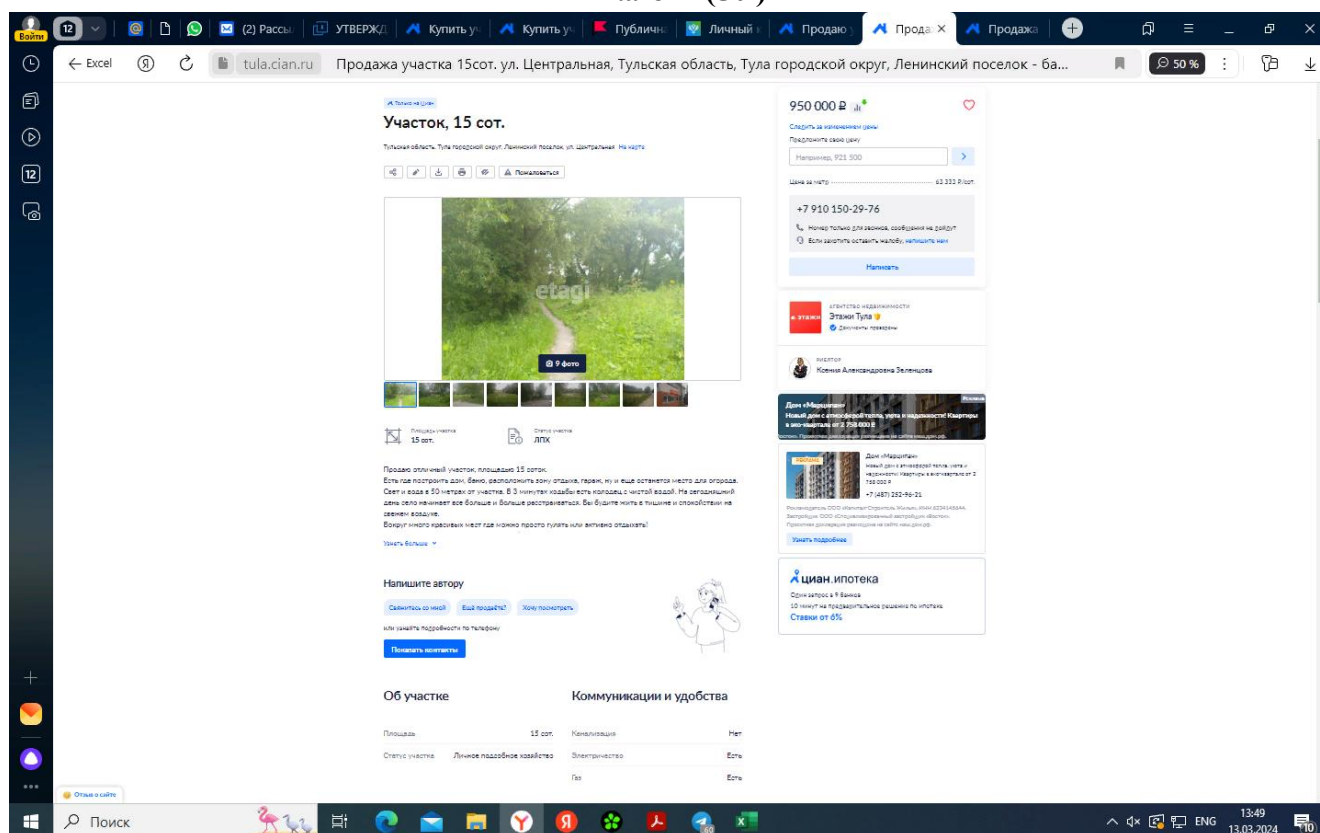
Войти 12 (2) Рассы УТВЕРЖД Купить у Купить у Публична Личный Продаю Прода Продажа

← Excel tula.cian.ru Продажа участка 15сот. ул. Центральная, Тульская область, Тула городской округ, Ленинский поселок - ба... 50 %

Только на Циан

Участок, 15 сот.

Тульская область, Тула городской округ, Ленинский поселок, ул. Центральная На карте

Пожаловаться

etagi

9 фото

Площадь участка 15 сот.

Статус участка ЛПХ

Продаю отличный участок, площадью 15 соток.
Есть где построить дом, баню, расположить зону отдыха, гараж, ну и еще останется место для огорода.
Свет и вода в 50 метрах от участка. В 3 минутах ходьбы есть колодец с чистой водой. На сегодняшний день село начинает все больше и больше расстраиваться. Вы будете жить в тишине и спокойствии на свежем воздухе.
Вокруг много красивых мест где можно просто гулять или активно отдыхать!

Узнать больше

Напишите автору

Свяжитесь со мной Ещё продаёте? Хочу посмотреть

или узнайте подробности по телефону

Показать контакты

Об участке

| | |
|---|---|
| Площадь | 15 сот. |
| Статус участка | Личное подсобное хозяйство |

Коммуникации и удобства

| | |
|---|---|
| Канализация | Нет |
| Электричество | Есть |
| Газ | Есть |

950 000 ₽

Следить за изменением цены

Предложите свою цену

Например, 921 500

Цена за метр 63 333 ₽/сот.

+7 910 150-29-76

Номер только для звонков, сообщения не дойдут

Если захотите оставить жалобу, напишите нам

Написать

Агентство недвижимости

Этажи Тула

Документы проверены

Риэлтор

Ксения Александровна Зеленцова

Дом «Марципан»
Новый дом с атмосферой тепла, уюта и надежности! Квартиры в эко-квартале от 2 758 000 ₽

Дом «Марципан»
Новый дом с атмосферой тепла, уюта и надежности! Квартиры в эко-квартале от 2 758 000 ₽
+7 (487) 252-96-21

Узнать подробнее

циан.ипотека

Один запрос в 9 банков
10 минут на предварительное решение по ипотеке
Ставки от 6%

Отзыв о сайте

Поиск

ENG 13:49 13.03.2024